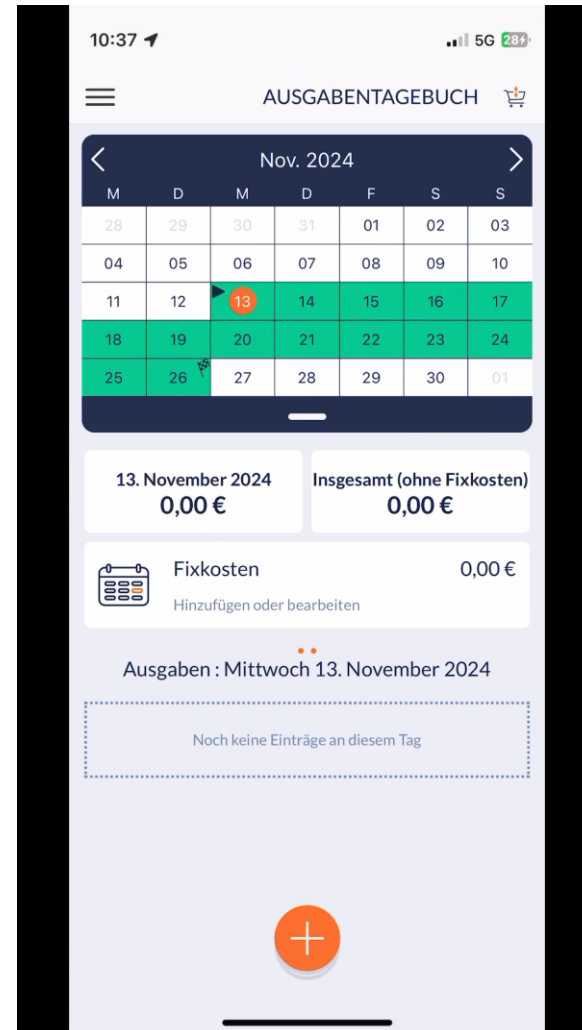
10:37

5G 28

AUSGABENTAGEBUCH

Nov. 2024

| M | D | M | D | F | S | S |
|---|---|---|---|---|---|---|
| 28 | 29 | 30 | 31 | 01 | 02 | 03 |
| 04 | 05 | 06 | 07 | 08 | 09 | 10 |
| 11 | 12 | 13 | 14 | 15 | 16 | 17 |
| 18 | 19 | 20 | 21 | 22 | 23 | 24 |
| 25 | 26 | 27 | 28 | 29 | 30 | 01 |

13. November 2024
0,00 €

Insgesamt (ohne Fixkosten)
0,00 €

Fixkosten
Hinzufügen oder bearbeiten
0,00 €

Ausgaben : Mittwoch 13. November 2024

Noch keine Einträge an diesem Tag